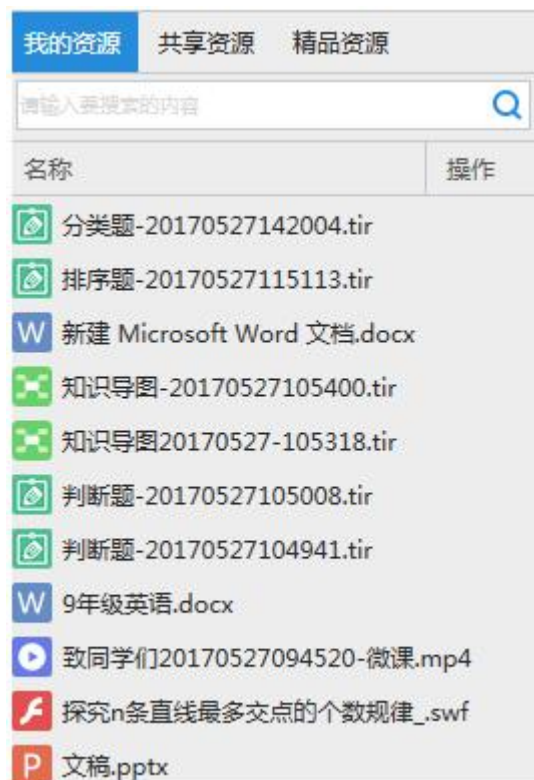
我的资源　共享资源　精品资源

请输入要搜索的内容

| 名称 | 操作 |
|---|---|
| 分类题-20170527142004.tir | |
| 排序题-20170527115113.tir | |
| W 新建 Microsoft Word 文档.docx | |
| 知识导图-20170527105400.tir | |
| 知识导图20170527-105318.tir | |
| 判断题-20170527105008.tir | |
| 判断题-20170527104941.tir | |
| W 9年级英语.docx | |
| 致同学们20170527094520-微课.mp4 | |
| 探究n条直线最多交点的个数规律_.swf | |
| P 文稿.pptx | |